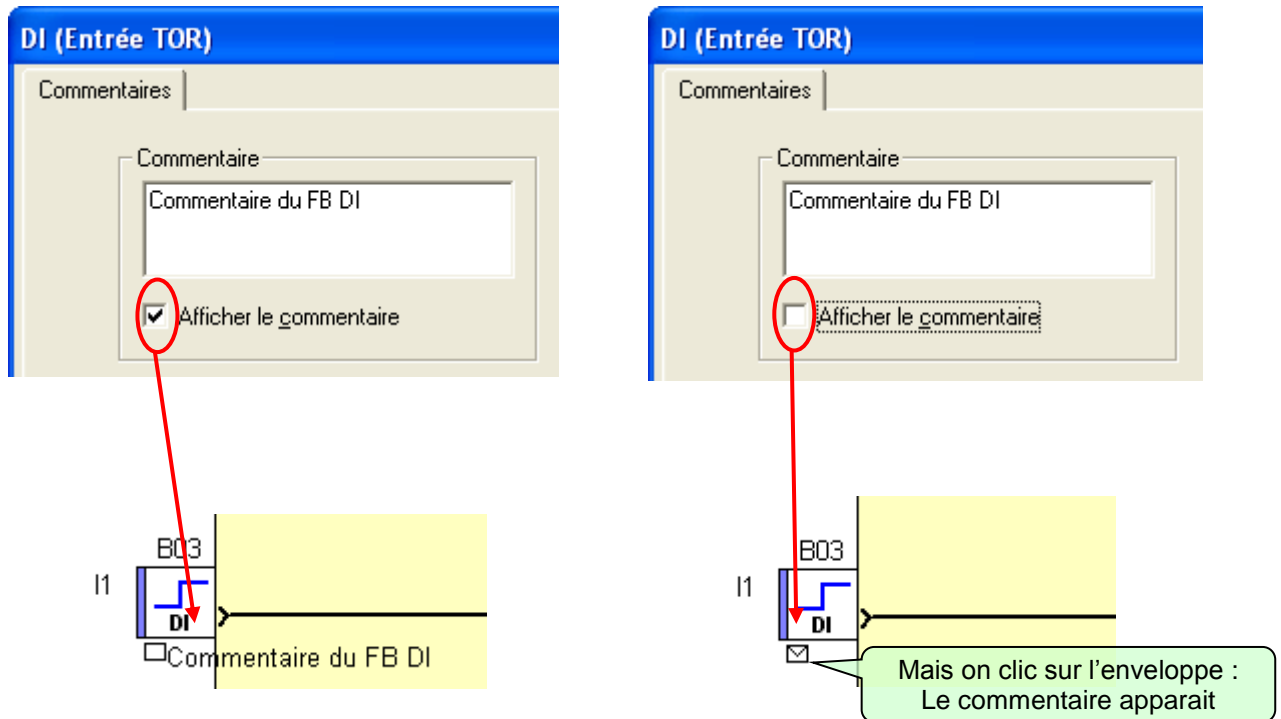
DI (Entrée TOR)

Commentaires

Commentaire

Commentaire du FB DI

Afficher le commentaire

B03

I1

DI

Commentaire du FB DI

DI (Entrée TOR)

Commentaires

Commentaire

Commentaire du FB DI

Afficher le commentaire

B03

I1

DI

Mais on clic sur l'enveloppe :
Le commentaire apparait